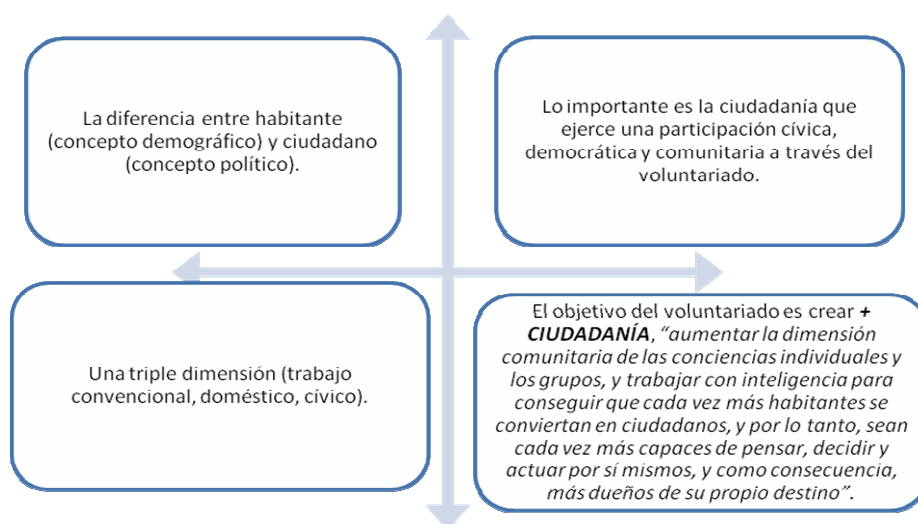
La diferencia entre habitante (concepto demográfico) y ciudadano (concepto político).

Lo importante es la ciudadanía que ejerce una participación cívica, democrática y comunitaria a través del voluntariado.

Una triple dimensión (trabajo convencional, doméstico, cívico).

El objetivo del voluntariado es crear **+ CIUDADANÍA**, *"aumentar la dimensión comunitaria de las conciencias individuales y los grupos, y trabajar con inteligencia para conseguir que cada vez más habitantes se conviertan en ciudadanos, y por lo tanto, sean cada vez más capaces de pensar, decidir y actuar por sí mismos, y como consecuencia, más dueños de su propio destino"*.